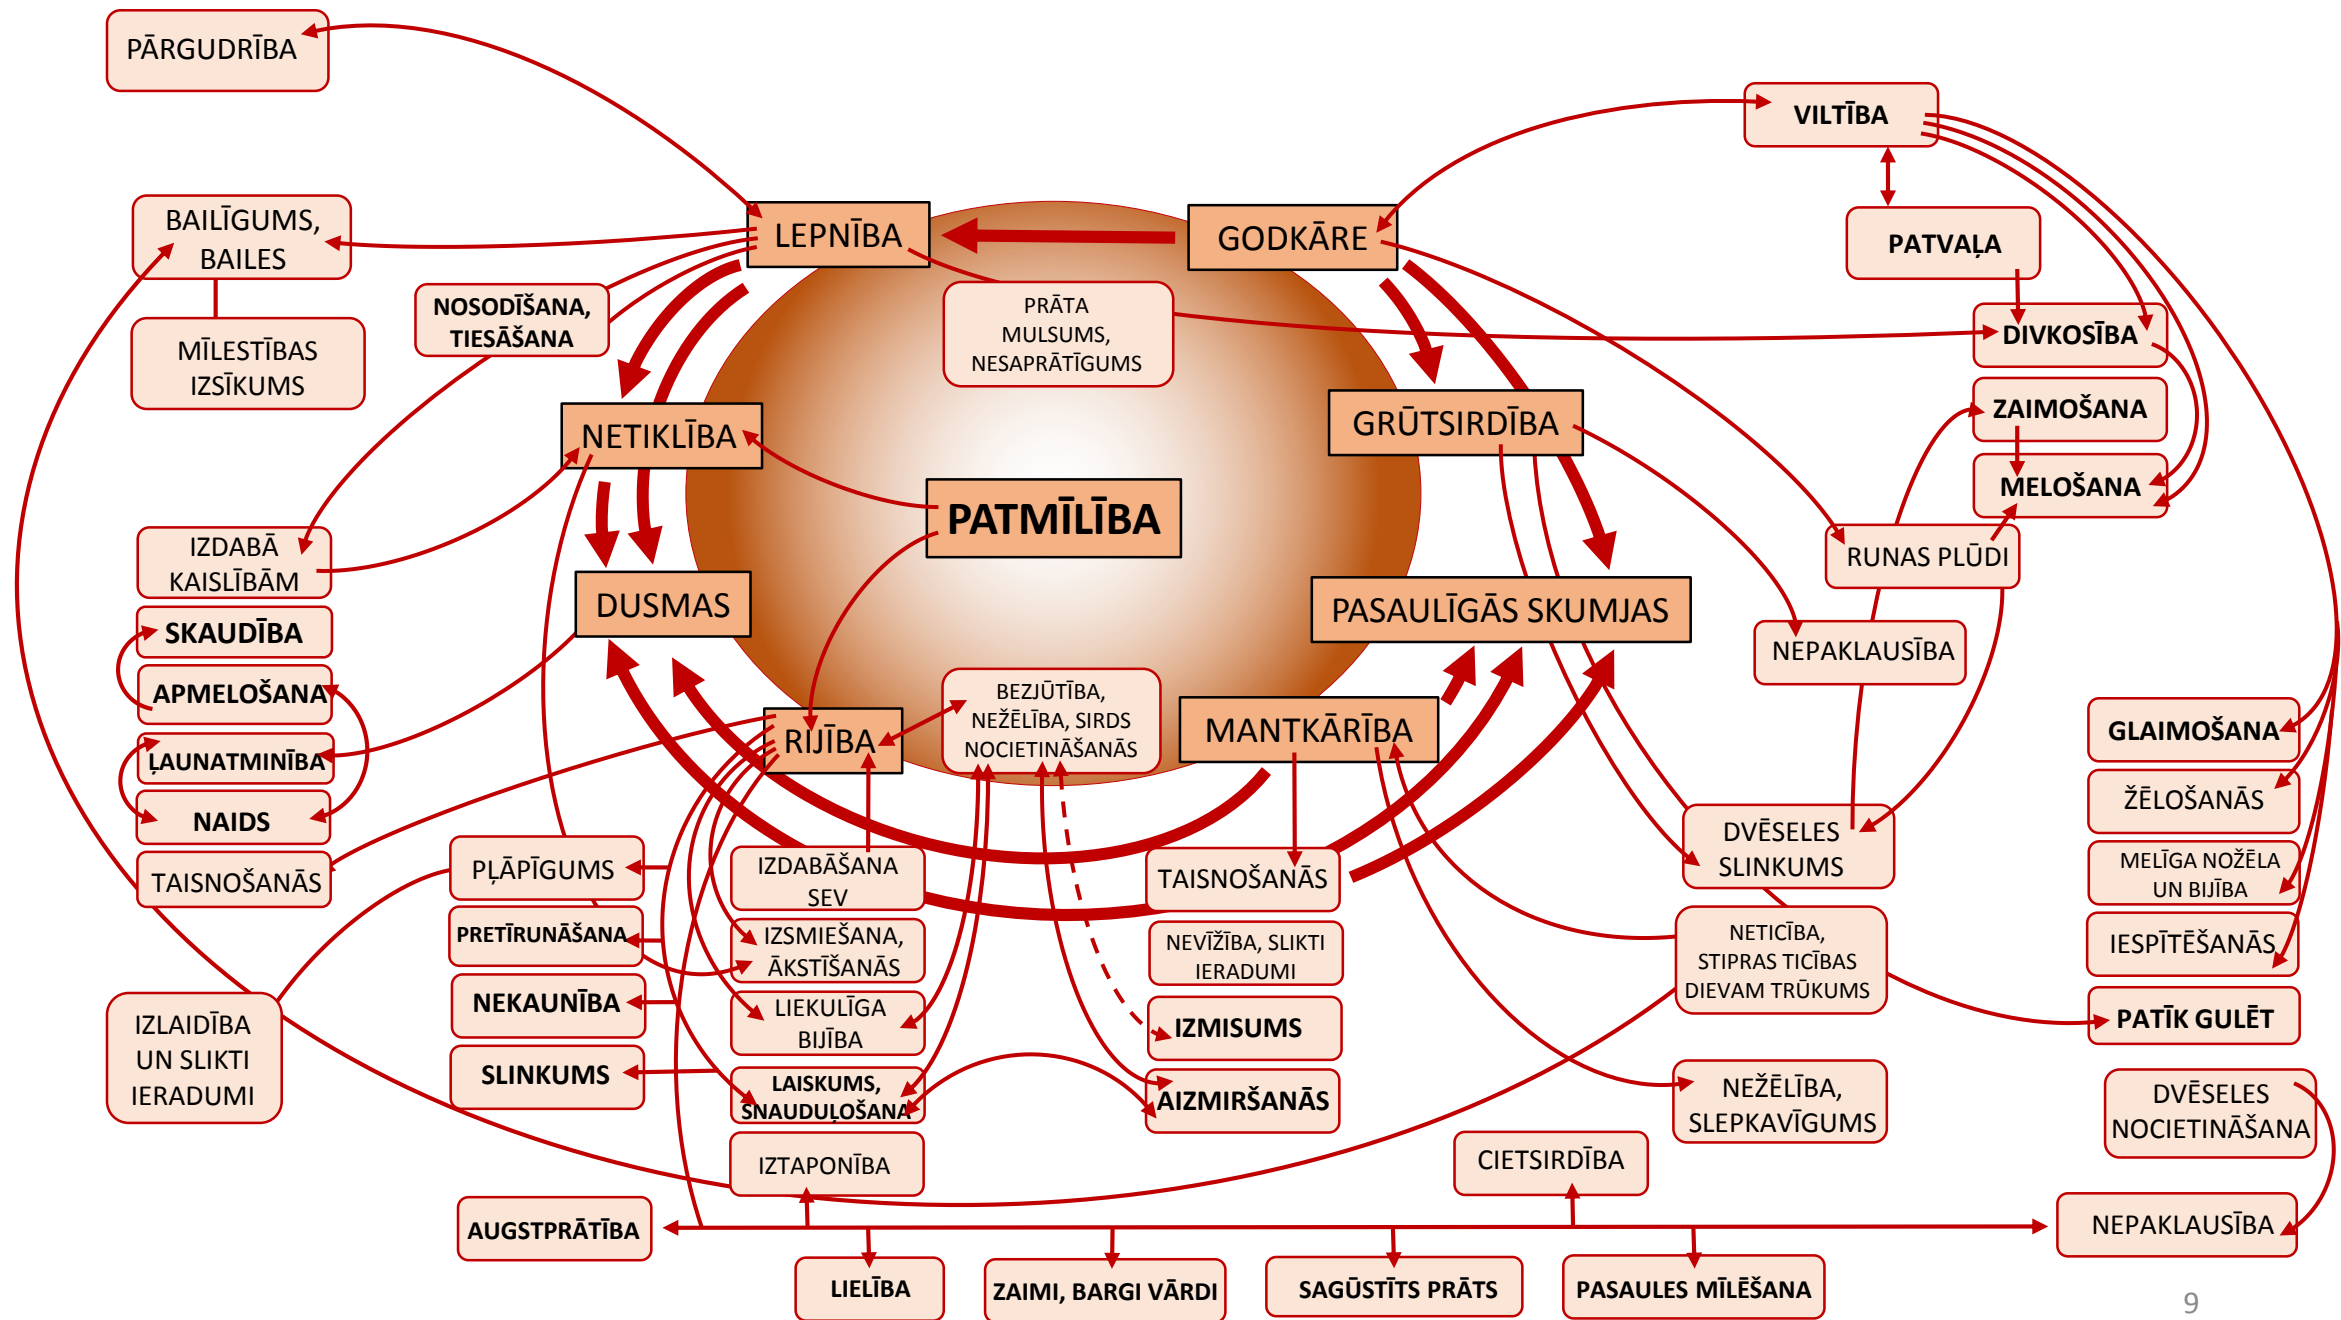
PĀRGUDRĪBA

VILTĪBA

BAILĪGUMS, BAILES

LEPNĪBA

GODKĀRE

PATVAĻA

MĪLESTĪBAS IZSĪKUMS

NOSODĪŠANA, TIESĀŠANA

PRĀTA MULSUMS, NESAPRĀTĪGUMS

DIVKOSĪBA

ZAIMOŠANA

NETIKLĪBA

GRŪTSIRDĪBA

MELOŠANA

PATMĪLĪBA

IZDABĀ KAISLĪBĀM

RUNAS PLŪDI

SKAUDĪBA

DUSMAS

PASAULĪGĀS SKUMJAS

NEPAKLAUSĪBA

APMELOŠANA

BEZJŪTĪBA, NEŽĒLĪBA, SIRDS NOCIETINĀŠANĀS

RIJĪBA

MANTKĀRĪBA

GLAIMOŠANA

ĻAUNATMINĪBA

ŽĒLOŠANĀS

NAIDS

DVĒSELES SLINKUMS

TAISNOŠANĀS

PLĀPĪGUMS

IZDABĀŠANA SEV

TAISNOŠANĀS

MELĪGA NOŽĒLA UN BIJĪBA

PRETĪRUNĀŠANA

IZSMIEŠANA, ĀKSTĪŠANĀS

NEVĪŽĪBA, SLIKTI IERADUMI

NETICĪBA, STIPRAS TICĪBAS DIEVAM TRŪKUMS

IESPĪTĒŠANĀS

NEKAUNĪBA

LIEKULĪGA BIJĪBA

IZMISUMS

PATĪK GULĒT

IZLAIDĪBA UN SLIKTI IERADUMI

SLINKUMS

LAISKUMS, SNAUDUĻOŠANA

AIZMIRŠANĀS

NEŽĒLĪBA, SLEPKAVĪGUMS

DVĒSELES NOCIETINĀŠANA

IZTAPONĪBA

CIETSIRDĪBA

AUGSTPRĀTĪBA

NEPAKLAUSĪBA

LIELĪBA

ZAIMI, BARGI VĀRDI

SAGŪSTĪTS PRĀTS

PASAULES MĪLĒŠANA

9